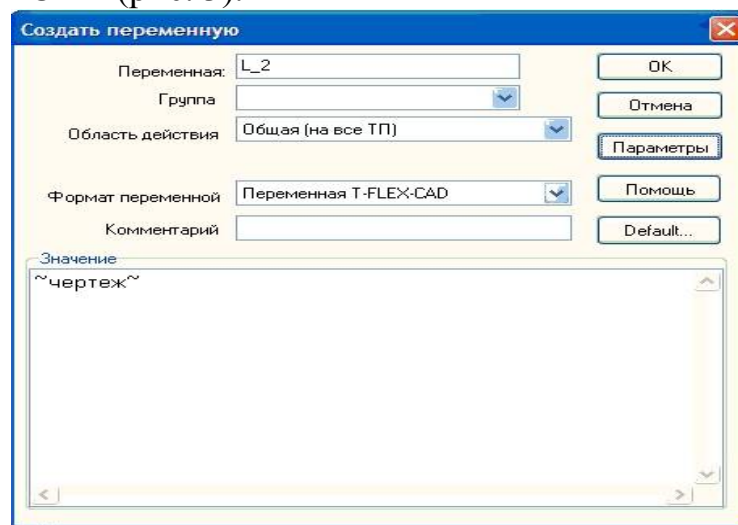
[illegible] (рис. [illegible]).

Создать переменную

Переменная: L_2

Группа

Область действия Общая (на все ТП)

Формат переменной Переменная T-FLEX-CAD

Комментарий

OK

Отмена

Параметры

Помощь

Default...

Значение

~чертеж~